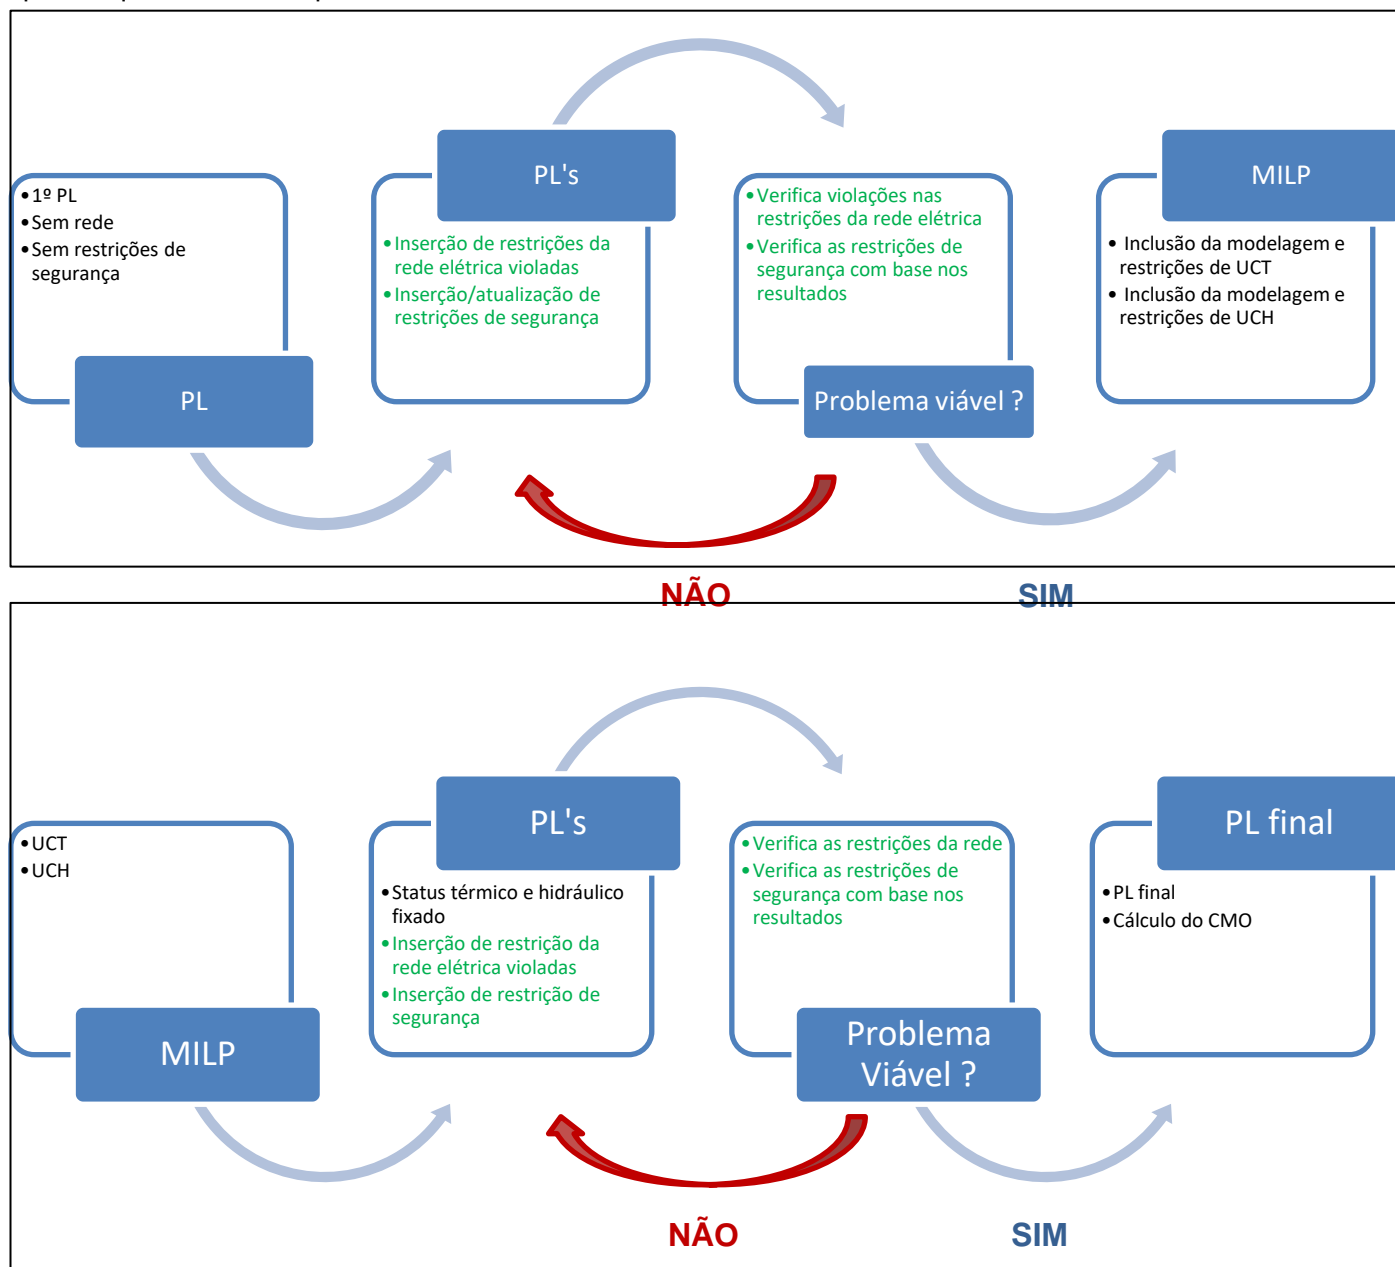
- 1º PL
- Sem rede
- Sem restrições de segurança

PL

PL's

- Inserção de restrições da rede elétrica violadas
- Inserção/atualização de restrições de segurança

- Verifica violações nas restrições da rede elétrica
- Verifica as restrições de segurança com base nos resultados

Problema viável ?

MILP

- Inclusão da modelagem e restrições de UCT
- Inclusão da modelagem e restrições de UCH

NÃO

SIM

- UCT
- UCH

MILP

PL's

- Status térmico e hidráulico fixado
- Inserção de restrição da rede elétrica violadas
- Inserção de restrição de segurança

- Verifica as restrições da rede
- Verifica as restrições de segurança com base nos resultados

Problema Viável ?

PL final

- PL final
- Cálculo do CMO

NÃO

SIM